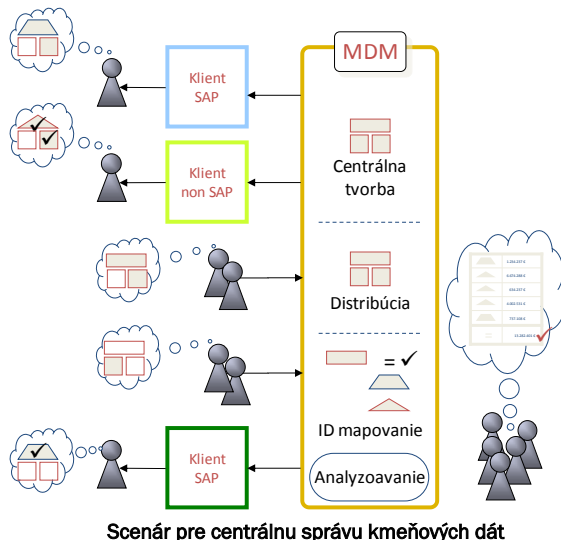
MDM

Klient SAP

Klient non SAP

Centrálna tvorba

Distribúcia

= ✓

ID mapovanie

Analyzoavanie

Klient SAP

1.234.247 €

3.074.388 €

194.247 €

3.802.551 €

757.338 €

11.282.451 €

Scenár pre centrálnu správu kmeňových dát